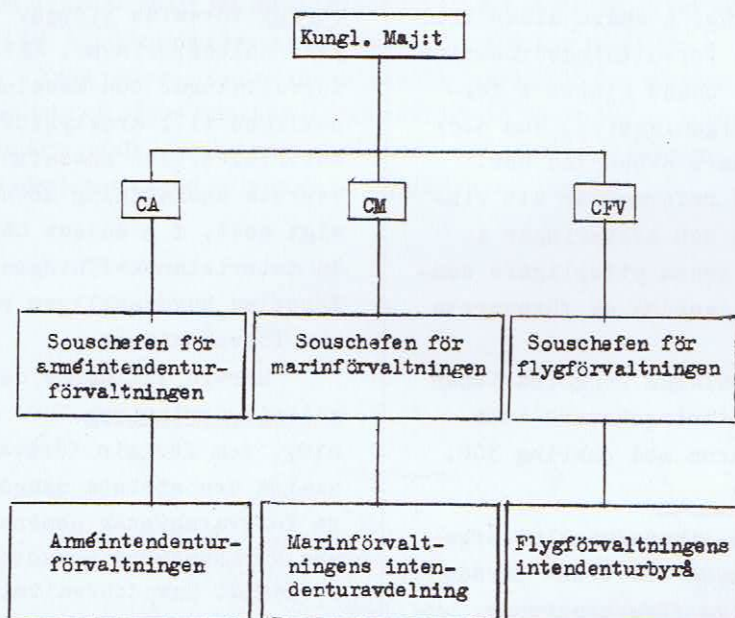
Kungl. Maj:t

CA

CM

CFV

Souschefen för arméintendenturförvaltningen

Souschefen för marinförvaltningen

Souschefen för flygförvaltningen

Arméintendenturförvaltningen

Marinförvaltningens intendenturavdelning

Flygförvaltningens intendenturbyrå